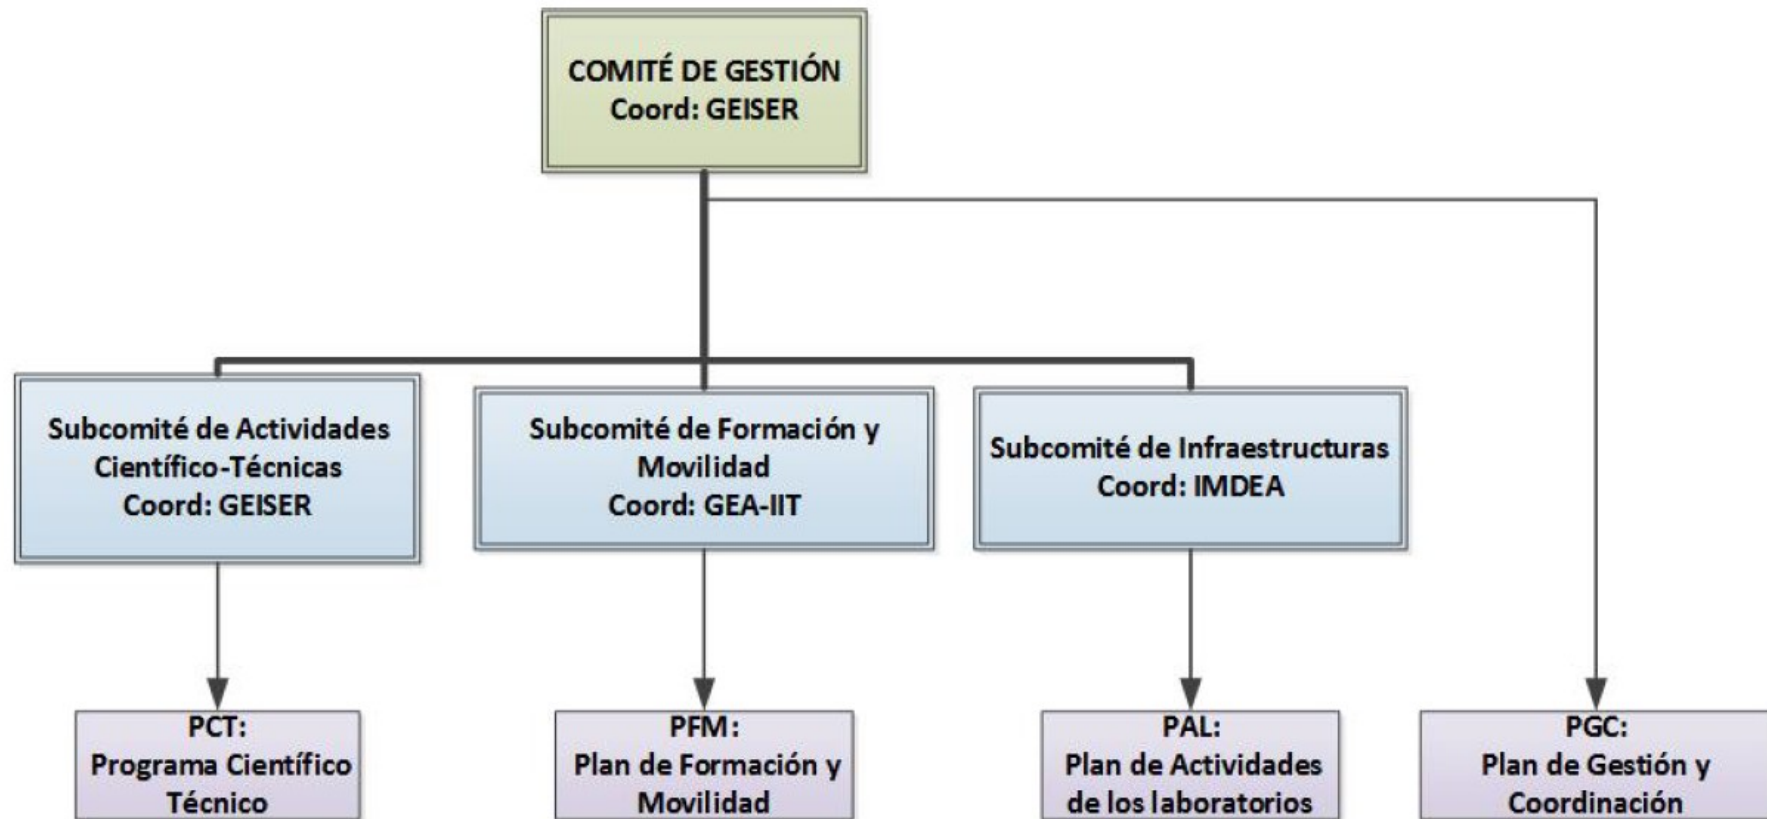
COMITÉ DE GESTIÓN
Coord: GEISER

Subcomité de Actividades Científico-Técnicas
Coord: GEISER

Subcomité de Formación y Movilidad
Coord: GEA-IIT

Subcomité de Infraestructuras
Coord: IMDEA

PCT:
Programa Científico Técnico

PFM:
Plan de Formación y Movilidad

PAL:
Plan de Actividades de los laboratorios

PGC:
Plan de Gestión y Coordinación